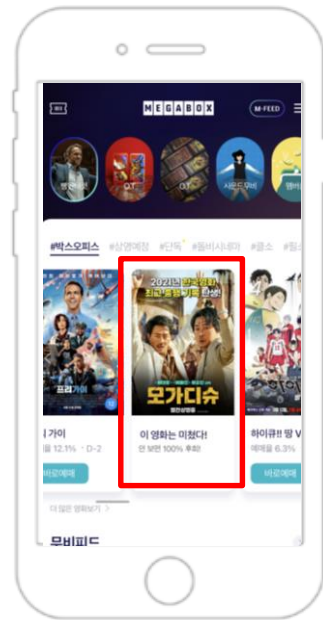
MEGABOX
M-FEED
Q.T
Q.T
#박스오피스
#상영예정
#단독
#돌비시네마
#클소
프리가이
2021년 한국영화 최고 흥행기록 탄생!
모가디슈
이 영화는 미쳤다!
안 보면 100% 후회!
가이
예매율 12.1% · D-2
바로예매
하이큐!! 땅 VS
예매율 6.3%
바로예매
더 많은 영화보기 >
무비피드